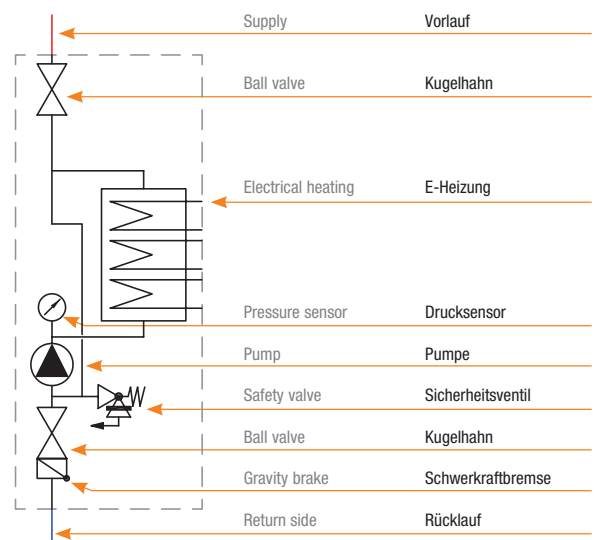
| | |
|---|---|
| Supply | Vorlauf |
| Ball valve | Kugelhahn |
| Electrical heating | E-Heizung |
| Pressure sensor | Drucksensor |
| Pump | Pumpe |
| Safety valve | Sicherheitsventil |
| Ball valve | Kugelhahn |
| Gravity brake | Schwerkraftbremse |
| Return side | Rücklauf |